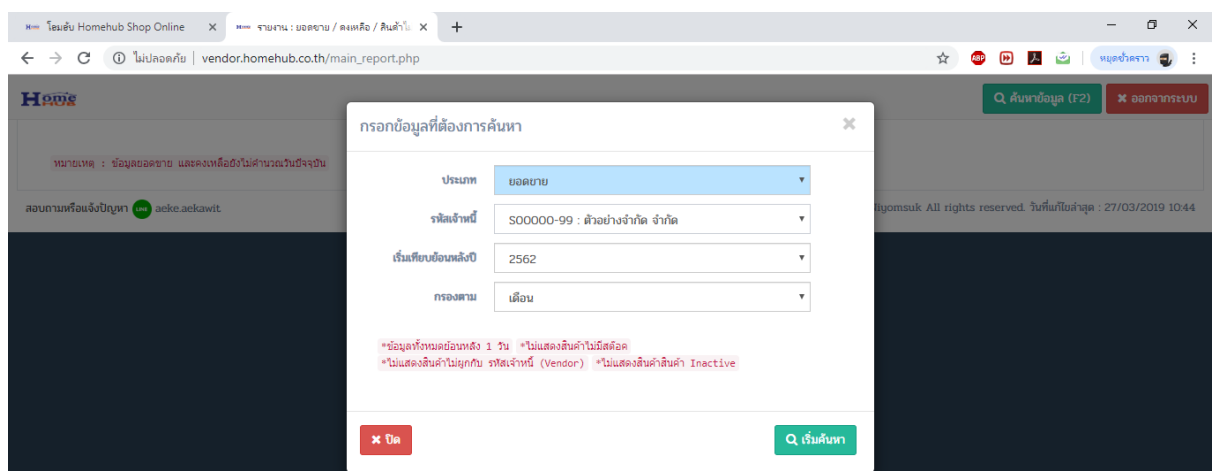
Home โฮมฮับ Homehub Shop Online ×
Home รายงาน : ยอดขาย / คงเหลือ / สินค้าไ ×
+

ไม่ปลอดภัย | vendor.homehub.co.th/main_report.php

หยุดชั่วคราว

Home

Q ค้นหาข้อมูล (F2)
× ออกจากระบบ

หมายเหตุ : ข้อมูลยอดขาย และคงเหลือยังไม่คำนวณวันปัจจุบัน

สอบถามหรือแจ้งปัญหา LINE aeke.aekawit.

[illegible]iyomsuk All rights reserved. วันที่แก้ไขล่าสุด : 27/03/2019 10:44

กรอกข้อมูลที่ต้องการค้นหา

×

ประเภท ยอดขาย

รหัสเจ้าหนี้ S00000-99 : ตัวอย่างจำกัด จำกัด

เริ่มเทียบย้อนหลังปี 2562

กรองตาม เดือน

*ข้อมูลทั้งหมดย้อนหลัง 1 วัน *ไม่แสดงสินค้าไม่มีสต๊อค
*ไม่แสดงสินค้าไม่ผูกกับ รหัสเจ้าหนี้ (Vendor) *ไม่แสดงสินค้าสินค้า Inactive

× ปิด

Q เริ่มค้นหา